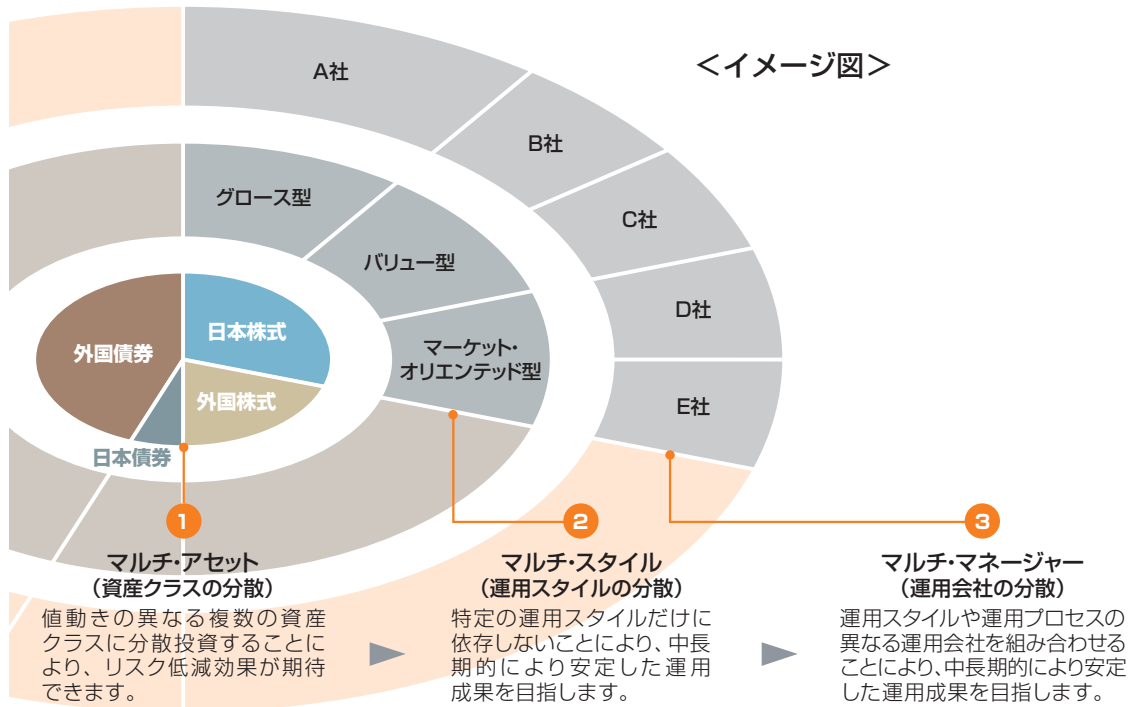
＜イメージ図＞

A社

B社

C社

D社

E社

グロース型

バリュー型

マーケット・オリエンテッド型

外国債券

日本株式

外国株式

日本債券

1
マルチ・アセット
（資産クラスの分散）
値動きの異なる複数の資産クラスに分散投資することにより、リスク低減効果が期待できます。

2
マルチ・スタイル
（運用スタイルの分散）
特定の運用スタイルだけに依存しないことにより、中長期的により安定した運用成果を目指します。

3
マルチ・マネージャー
（運用会社の分散）
運用スタイルや運用プロセスの異なる運用会社を組み合わせることにより、中長期的により安定した運用成果を目指します。